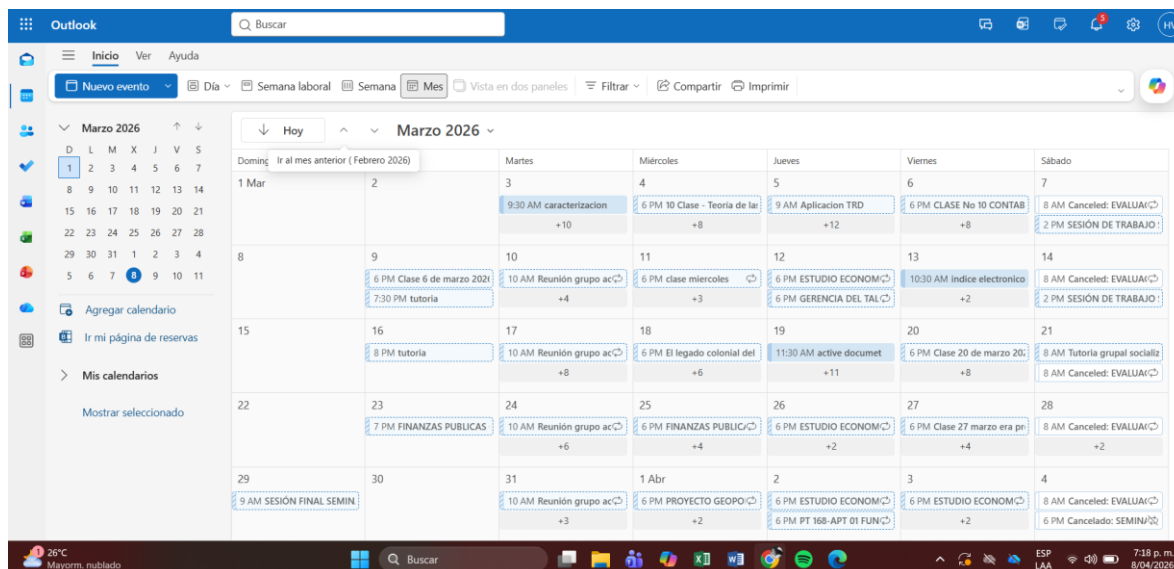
Outlook

Buscar

5

HV

Inicio Ver Ayuda

Nuevo evento | Día | Semana laboral | Semana | Mes | Vista en dos paneles | Filtrar | Compartir | Imprimir

Marzo 2026

| D | L | M | X | J | V | S |
|---|---|---|---|---|---|---|
| 1 | 2 | 3 | 4 | 5 | 6 | 7 |
| 8 | 9 | 10 | 11 | 12 | 13 | 14 |
| 15 | 16 | 17 | 18 | 19 | 20 | 21 |
| 22 | 23 | 24 | 25 | 26 | 27 | 28 |
| 29 | 30 | 31 | 1 | 2 | 3 | 4 |
| 5 | 6 | 7 | 8 | 9 | 10 | 11 |

Agregar calendario

Ir mi página de reservas

Mis calendarios

Mostrar seleccionado

Hoy

Marzo 2026

Ir al mes anterior ( Febrero 2026)

| Doming | | Martes | Miércoles | Jueves | Viernes | Sábado |
|---|---|---|---|---|---|---|
| 1 Mar | 2 | 3 9:30 AM caracterizacion +10 | 4 6 PM 10 Clase - Teoria de las +8 | 5 9 AM Aplicacion TRD +12 | 6 6 PM CLASE No 10 CONTAB +8 | 7 8 AM Canceled: EVALUAC 2 PM SESIÓN DE TRABAJO : |
| 8 | 9 6 PM Clase 6 de marzo 2026 7:30 PM tutoria | 10 10 AM Reunión grupo ac +4 | 11 6 PM clase miercoles +3 | 12 6 PM ESTUDIO ECONOM 6 PM GERENCIA DEL TAL | 13 10:30 AM indice electronico +2 | 14 8 AM Canceled: EVALUAC 2 PM SESIÓN DE TRABAJO : |
| 15 | 16 8 PM tutoria | 17 10 AM Reunión grupo ac +8 | 18 6 PM El legado colonial del +6 | 19 11:30 AM active documet +11 | 20 6 PM Clase 20 de marzo 20 +8 | 21 8 AM Tutoria grupal socializ 8 AM Canceled: EVALUAC |
| 22 | 23 7 PM FINANZAS PUBLICAS | 24 10 AM Reunión grupo ac +6 | 25 6 PM FINANZAS PUBLICA +4 | 26 6 PM ESTUDIO ECONOM +2 | 27 6 PM Clase 27 marzo era pr +4 | 28 8 AM Canceled: EVALUAC +2 |
| 29 9 AM SESIÓN FINAL SEMIN. | 30 | 31 10 AM Reunión grupo ac +3 | 1 Abr 6 PM PROYECTO GEOPO +2 | 2 6 PM ESTUDIO ECONOM 6 PM PT 168-APT 01 FUN | 3 6 PM ESTUDIO ECONOM +2 | 4 8 AM Canceled: EVALUAC 6 PM Cancelado: SEMINA |

26°C Mayorm. nublado

Buscar

ESP LAA

7:18 p. m. 8/04/2026